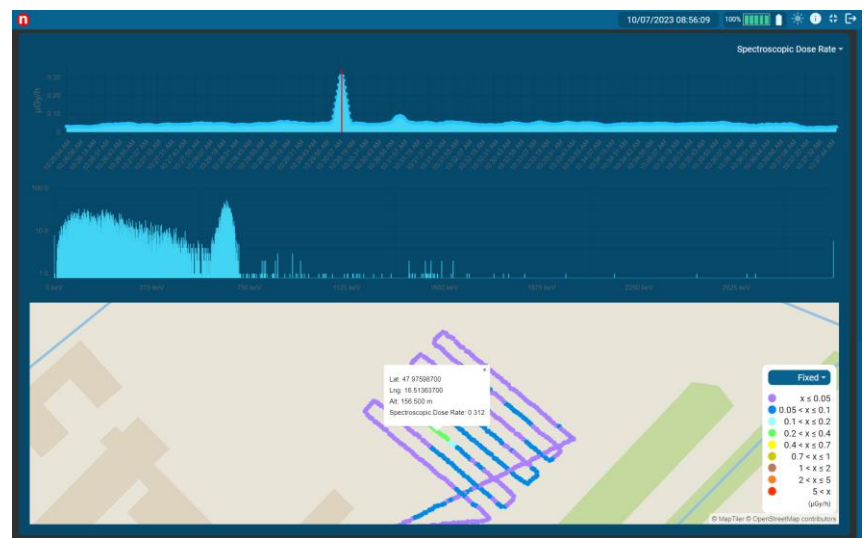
n

10/07/2023 08:56:09

100%

Spectroscopic Dose Rate

μGy/h

0.30

0.20

0.10

0

100.0

10.0

1.0

0 keV

375 keV

750 keV

1125 keV

1500 keV

1875 keV

2250 keV

2625 keV

Lat: 47.97598700
Lng: 16.51363700
Alt: 156.500 m
Spectroscopic Dose Rate: 0.312

×

Fixed

x ≤ 0.05
0.05 < x ≤ 0.1
0.1 < x ≤ 0.2
0.2 < x ≤ 0.4
0.4 < x ≤ 0.7
0.7 < x ≤ 1
1 < x ≤ 2
2 < x ≤ 5
5 < x
(μGy/h)

© MapTiler © OpenStreetMap contributors